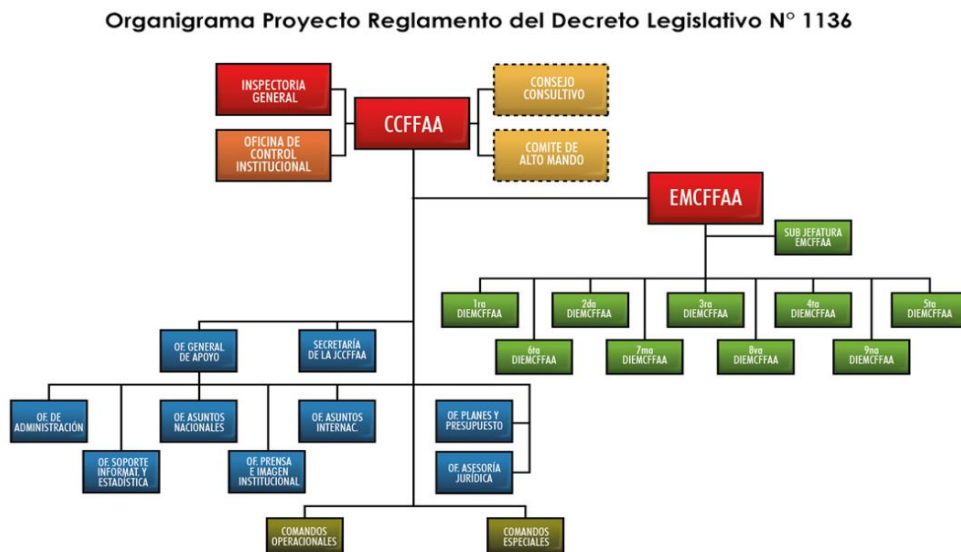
Organigrama Proyecto Reglamento del Decreto Legislativo N° 1136

INSPECTORIA GENERAL

OFICINA DE CONTROL INSTITUCIONAL

CCFFAA

CONSEJO CONSULTIVO

COMITE DE ALTO MANDO

EMCFFAA

SUB JEFATURA EMCFFAA

1ra DIEMCFFAA

2da DIEMCFFAA

3ra DIEMCFFAA

4ta DIEMCFFAA

5ta DIEMCFFAA

6ta DIEMCFFAA

7ma DIEMCFFAA

8va DIEMCFFAA

9na DIEMCFFAA

OF. GENERAL DE APOYO

SECRETARÍA DE LA JCCFFAA

OF. DE ADMINISTRACIÓN

OF. SOPORTE INFORMAT. Y ESTADÍSTICA

OF. ASUNTOS NACIONALES

OF. PRENSA E IMAGEN INSTITUCIONAL

OF. ASUNTOS INTERNAC.

OF. PLANES Y PRESUPUESTO

OF. ASESORÍA JURÍDICA

COMANDOS OPERACIONALES

COMANDOS ESPECIALES